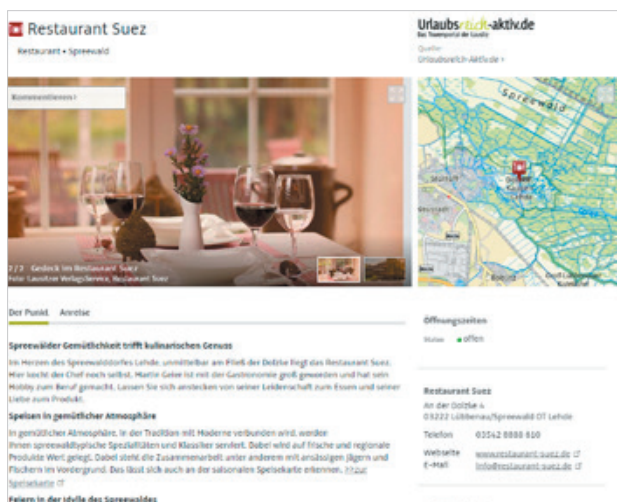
Restaurant Suez

Restaurant • Spreewald

Kommentieren ›

2 / 2 · Gedeck im Restaurant Suez
Foto: Lausitzer Verlagsservice, Restaurant Suez

Der Punkt. Anreise

Spreewälder Gemütlichkeit trifft kulinarischen Genuss

Im Herzen des Spreewalddorfes Lehde, unmittelbar am Fließ der Dolzke liegt das Restaurant Suez. Hier kocht der Chef noch selbst. Martin Geier ist mit der Gastronomie groß geworden und hat sein Hobby zum Beruf gemacht. Lassen Sie sich anstecken von seiner Leidenschaft zum Essen und seiner Liebe zum Produkt.

Speisen in gemütlicher Atmosphäre

In gemütlicher Atmosphäre, in der Tradition mit Moderne verbunden wird, werden Ihnen spreewaldtypische Spezialitäten und Klassiker serviert. Dabei wird auf frische und regionale Produkte Wert gelegt. Dabei steht die Zusammenarbeit unter anderem mit ansässigen Jägern und Fischern im Vordergrund. Das lässt sich auch an der saisonalen Speisekarte erkennen. >>zur Speisekarte

Feiern in der Idylle des Spreewaldes

Urlaubsreich-aktiv.de
Das Reiseportal der Lausitz

Quelle:
Urlaubsreich-Aktiv.de ›

Spreewald

Öffnungszeiten

Status ● offen

Restaurant Suez

An der Dolzke 4
03222 Lübbenau/Spreewald OT Lehde

Telefon 03542 8888 610

Webseite www.restaurant-suez.de
E-Mail info@restaurant-suez.de